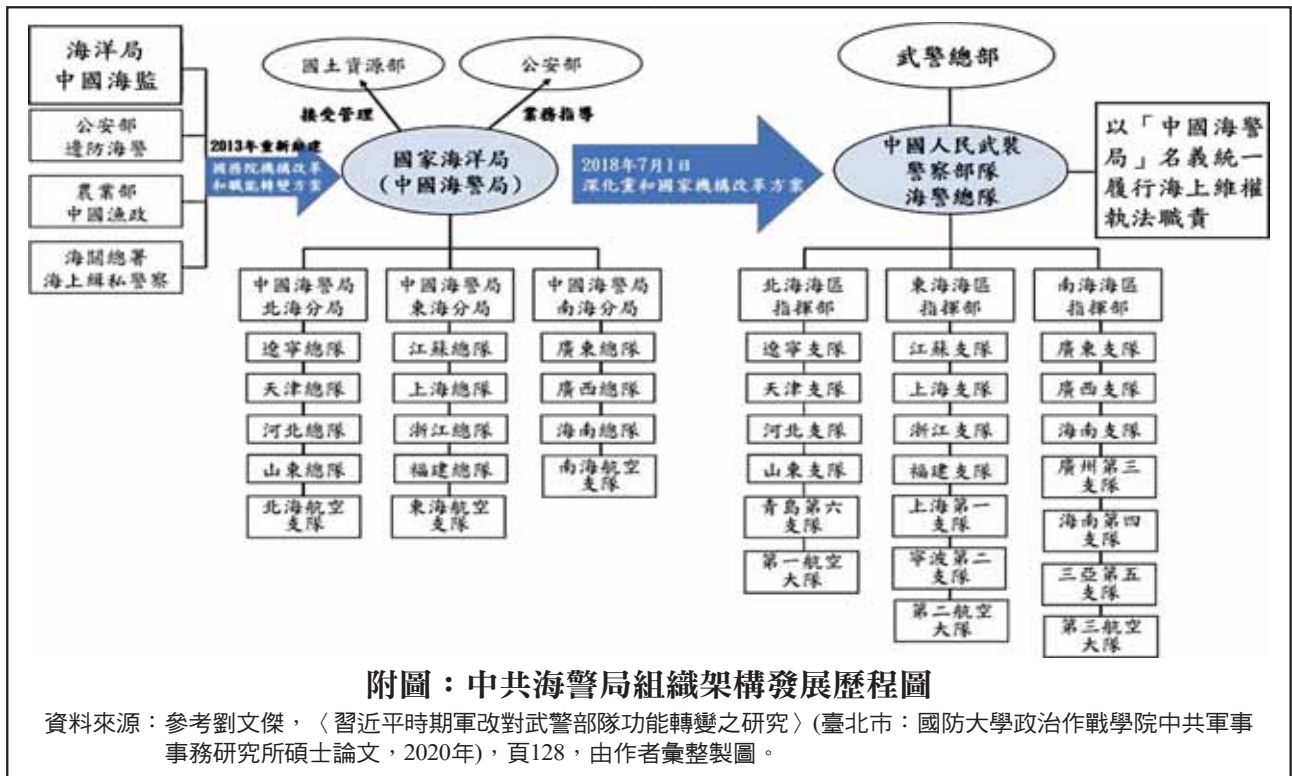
海洋局
中國海監

公安部
邊防海警

農業部
中國漁政

海關總署
海上緝私警察

2013年重新組建
國務院機構改革和職能轉變方案

國土資源部

公安部

接受管理

業務指導

國家海洋局
（中國海警局）

2018年7月1日
深化黨和國家機構改革方案

武警總部

中國人民武裝
警察部隊
海警總隊

以「中國海警局」名義統一履行海上維權執法職責

中國海警局
北海分局

遼寧總隊

天津總隊

河北總隊

山東總隊

北海航空
支隊

中國海警局
東海分局

江蘇總隊

上海總隊

浙江總隊

福建總隊

東海航空
支隊

中國海警局
南海分局

廣東總隊

廣西總隊

海南總隊

南海航空
支隊

北海海區
指揮部

遼寧支隊

天津支隊

河北支隊

山東支隊

青島第六
支隊

第一航空
大隊

東海海區
指揮部

江蘇支隊

上海支隊

浙江支隊

福建支隊

上海第一
支隊

寧波第二
支隊

第二航空
大隊

南海海區
指揮部

廣東支隊

廣西支隊

海南支隊

廣州第三
支隊

海南第四
支隊

三亞第五
支隊

第三航空
大隊

附圖：中共海警局組織架構發展歷程圖

資料來源：參考劉文傑，〈習近平時期軍改對武警部隊功能轉變之研究〉(臺北市：國防大學政治作戰學院中共軍事事務研究所碩士論文，2020年)，頁128，由作者彙整製圖。